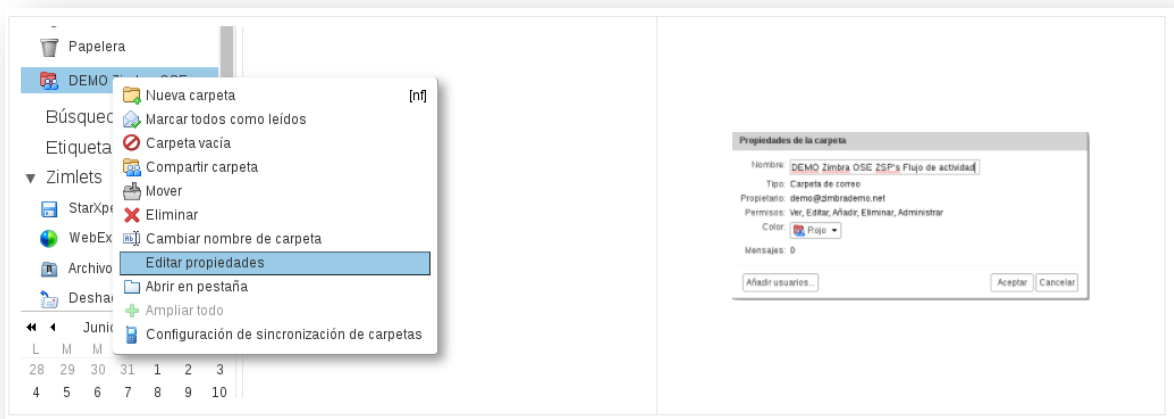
Papelera

DEMO Zimbra OSE

Búsqued

Etiqueta

▾ Zimlets

StarXpe

WebEx

Archivo

Deshac

Nueva carpeta [nf]

Marcar todos como leídos

Carpeta vacía

Compartir carpeta

Mover

Eliminar

Cambiar nombre de carpeta

Editar propiedades

Abrir en pestaña

Ampliar todo

Configuración de sincronización de carpetas

Junio

| L | M | M | | | | |
|---|---|---|---|---|---|---|
| 28 | 29 | 30 | 31 | 1 | 2 | 3 |
| 4 | 5 | 6 | 7 | 8 | 9 | 10 |

Propiedades de la carpeta

Nombre: DEMO Zimbra OSE ZSP's Flujo de actividad

Tipo: Carpeta de correo

Propietario: demo@zimbrademo.net

Permisos: Ver, Editar, Añadir, Eliminar, Administrar

Color: Rojo

Mensajes: 0

Añadir usuarios...

Aceptar Cancelar